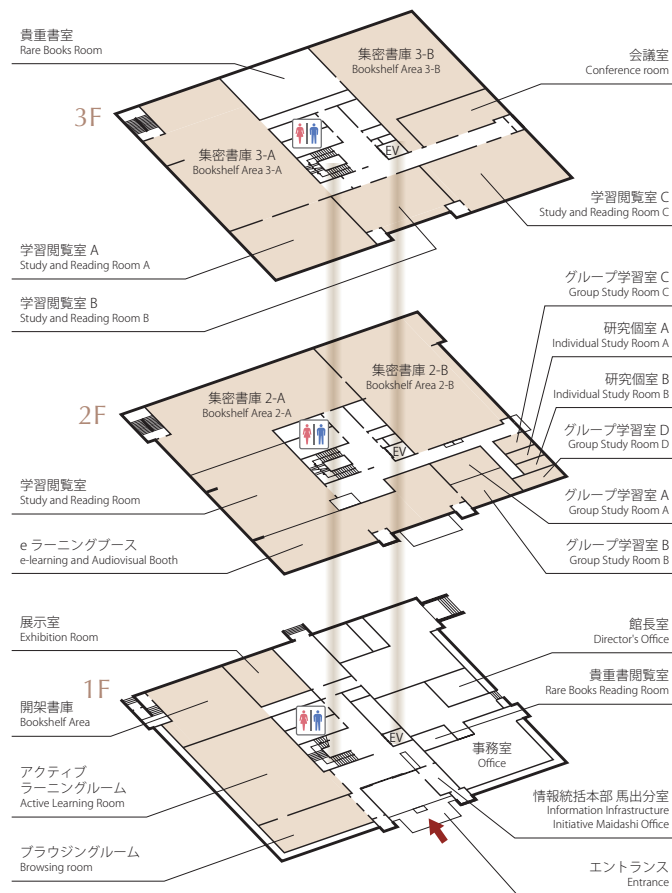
貴重書室
Rare Books Room

集密書庫 3-B
Bookshelf Area 3-B

会議室
Conference room

3F

集密書庫 3-A
Bookshelf Area 3-A

EV

学習閲覧室 C
Study and Reading Room C

学習閲覧室 A
Study and Reading Room A

学習閲覧室 B
Study and Reading Room B

グループ学習室 C
Group Study Room C

集密書庫 2-B
Bookshelf Area 2-B

研究個室 A
Individual Study Room A

集密書庫 2-A
Bookshelf Area 2-A

研究個室 B
Individual Study Room B

2F

EV

グループ学習室 D
Group Study Room D

学習閲覧室
Study and Reading Room

グループ学習室 A
Group Study Room A

e ラーニングブース
e-learning and Audiovisual Booth

グループ学習室 B
Group Study Room B

展示室
Exhibition Room

館長室
Director's Office

1F

貴重書閲覧室
Rare Books Reading Room

開架書庫
Bookshelf Area

EV

事務室
Office

アクティブ
ラーニングルーム
Active Learning Room

情報統括本部 馬出分室
Information Infrastructure
Initiative Maidashi Office

ブラウジングルーム
Browsing room

エントランス
Entrance